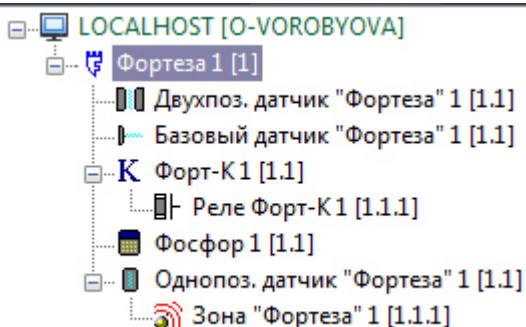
LOCALHOST [O-VOROBYOVA]
Фортеза 1 [1]
Двухпоз. датчик "Фортеза" 1 [1.1]
Базовый датчик "Фортеза" 1 [1.1]
Форт-К 1 [1.1]
Реле Форт-К 1 [1.1.1]
Фосфор 1 [1.1]
Однопоз. датчик "Фортеза" 1 [1.1]
Зона "Фортеза" 1 [1.1.1]